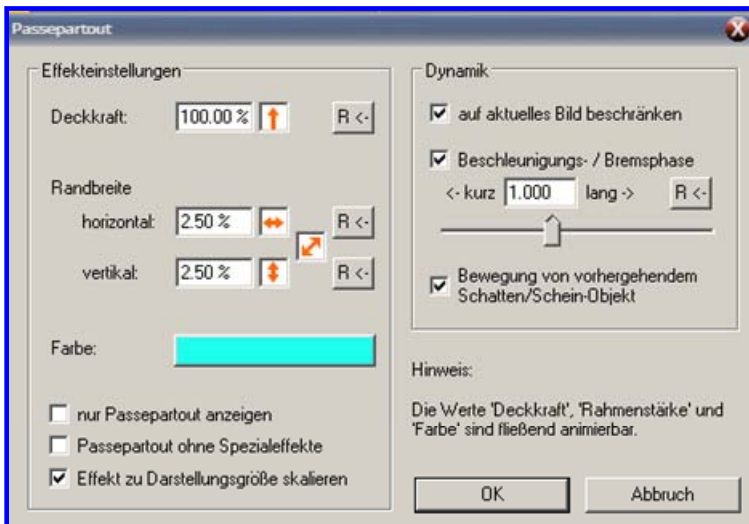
Passepartout

Effekteinstellungen

Deckkraft: 100.00 % R <-

Randbreite

horizontal: 2.50 % R <-

vertikal: 2.50 % R <-

Farbe:

nur Passepartout anzeigen

Passepartout ohne Spezialeffekte

Effekt zu Darstellungsgröße skalieren

Dynamik

auf aktuelles Bild beschränken

Beschleunigungs- / Bremsphase

<- kurz 1.000 lang -> R <-

Bewegung von vorhergehendem Schatten/Schein-Objekt

Hinweis:

Die Werte 'Deckkraft', 'Rahmenstärke' und 'Farbe' sind fließend animierbar.

OK

Abbruch